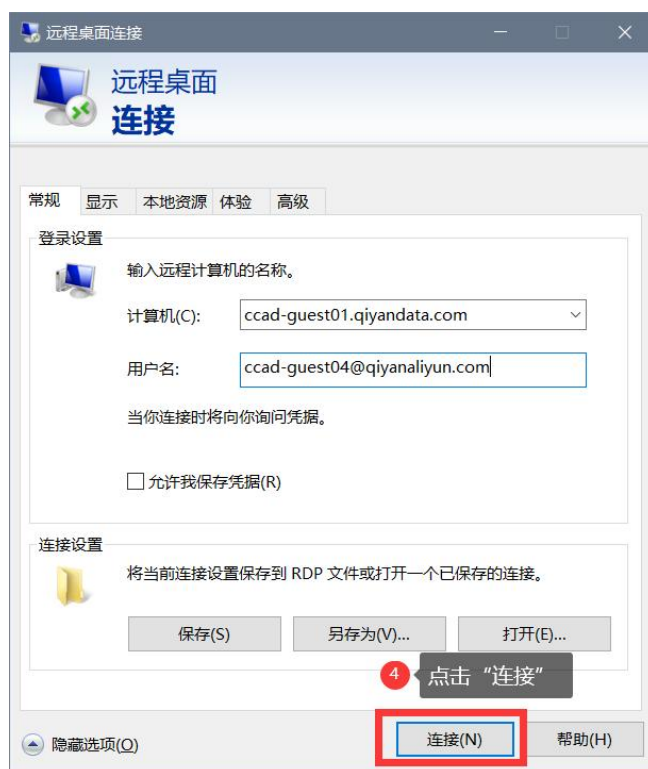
远程桌面连接

远程桌面
连接

常规 显示 本地资源 体验 高级

登录设置

输入远程计算机的名称。

计算机(C): ccad-guest01.qiyandata.com

用户名: ccad-guest04@qiyanaliyun.com

当你连接时将向你询问凭据。

允许我保存凭据(R)

连接设置

将当前连接设置保存到 RDP 文件或打开一个已保存的连接。

保存(S) 另存为(V)... 打开(E)...

4 点击“连接”

隐藏选项(O) 连接(N) 帮助(H)